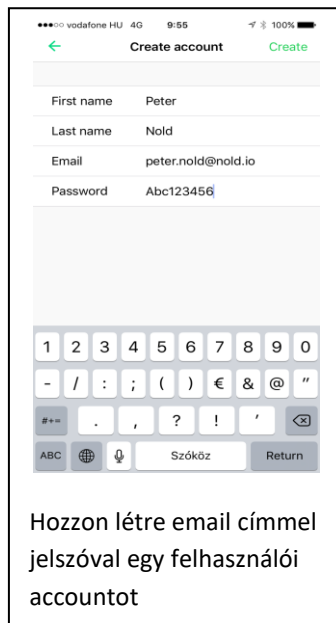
vodafone HU 4G 9:55 100%

Create account Create

First name Peter

Last name Nold

Email peter.nold@nold.io

Password Abc123456

1 2 3 4 5 6 7 8 9 0

- / : ; ( ) € & @ "

#+= . , ? ! ' 

ABC Szóköz Return

Hozzon létre email címmel jelszóval egy felhasználói accountot